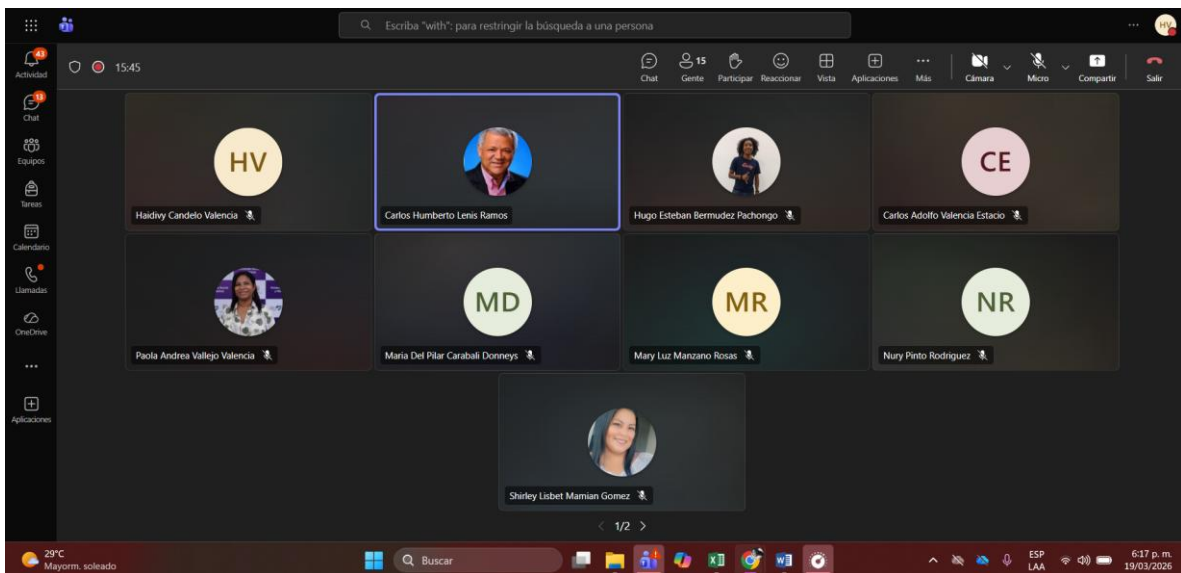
Escriba "with": para restringir la búsqueda a una persona

HV

43
Actividad

13
Chat

Equipos

Tareas

Calendario

Llamadas

OneDrive

...

Aplicaciones

15:45

Chat
15
Gente
Participar
Reaccionar
Vista
Aplicaciones
Más
Cámara
Micro
Compartir
Salir

HV
Haidivy Candelo Valencia

Carlos Humberto Lenis Ramos

Hugo Esteban Bermudez Pachongo

CE
Carlos Adolfo Valencia Estacio

Paola Andrea Vallejo Valencia

MD
Maria Del Pilar Carabali Donneys

MR
Mary Luz Manzano Rosas

NR
Nury Pinto Rodriguez

Shirley Lisbet Mamian Gomez

1/2

29°C
Mayorm. soleado

Buscar

ESP
LAA

6:17 p. m.
19/03/2026